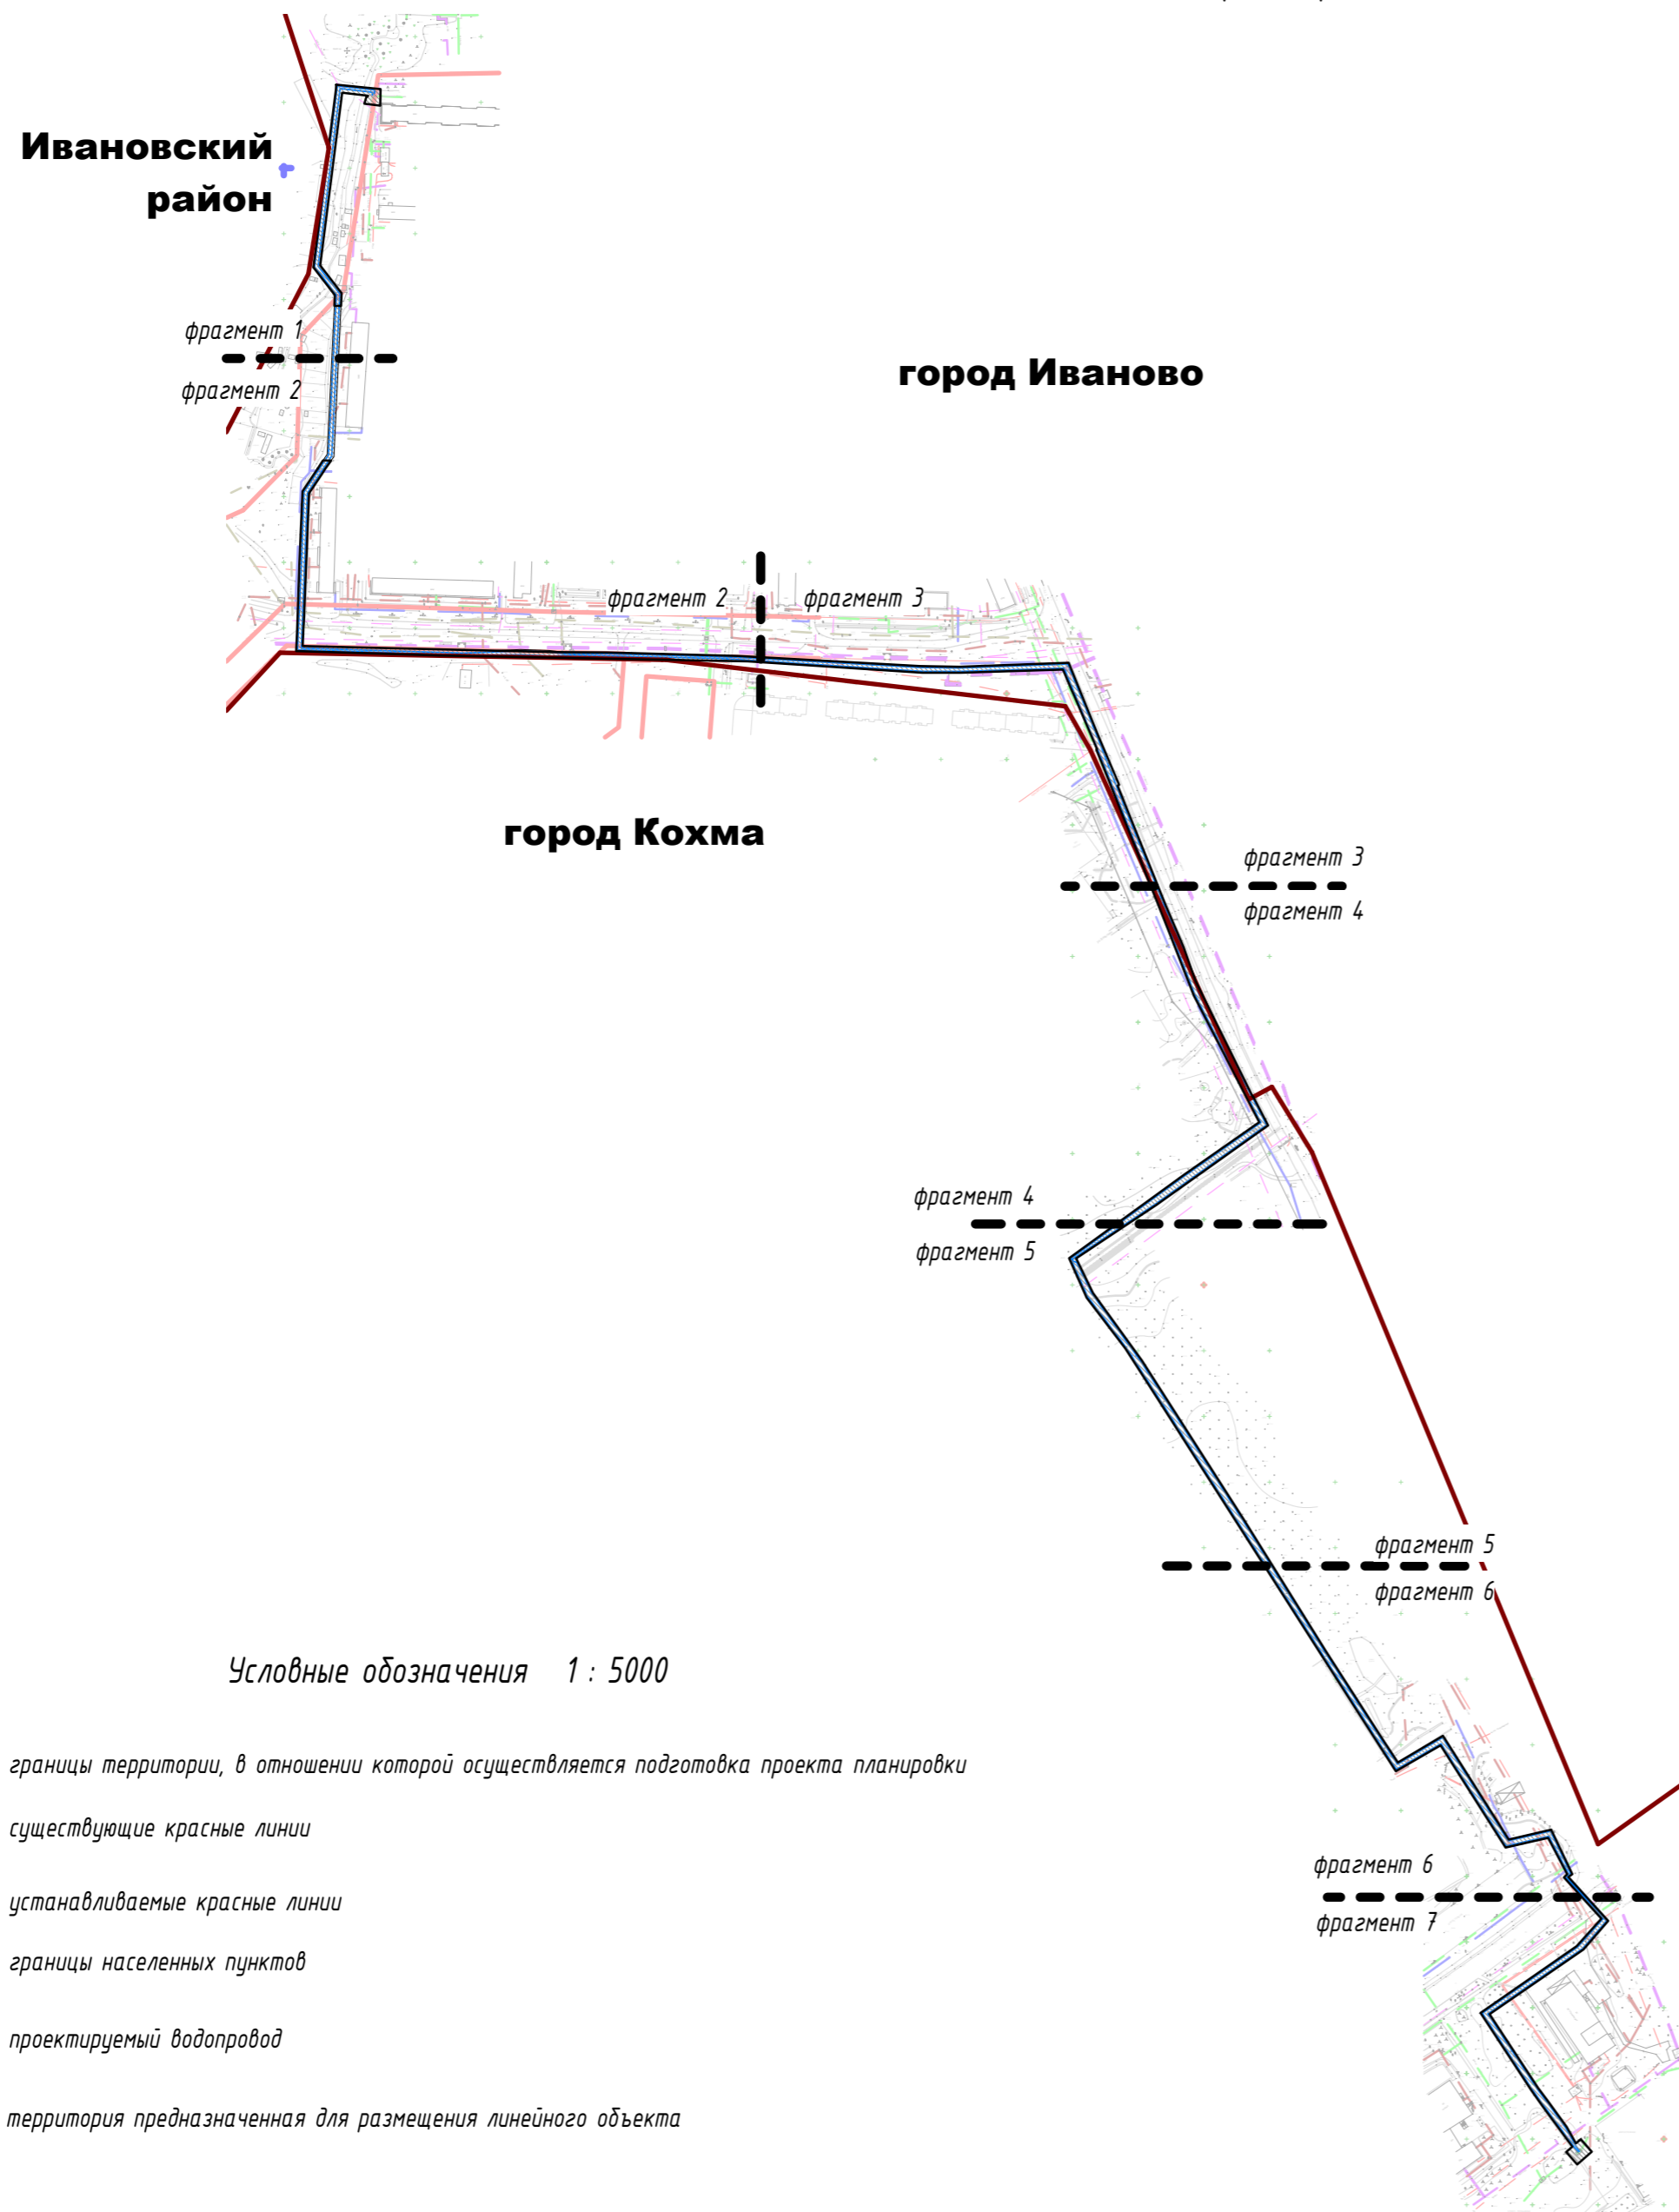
Ивановский район

фрагмент 1
фрагмент 2

город Иваново

фрагмент 2
фрагмент 3

город Кохма

фрагмент 3
фрагмент 4

фрагмент 4
фрагмент 5

фрагмент 5
фрагмент 6

Условные обозначения 1 : 5000

границы территории, в отношении которой осуществляется подготовка проекта планировки

существующие красные линии

устанавливаемые красные линии

границы населенных пунктов

проектируемый водопровод

территория предназначенная для размещения линейного объекта

фрагмент 6
фрагмент 7